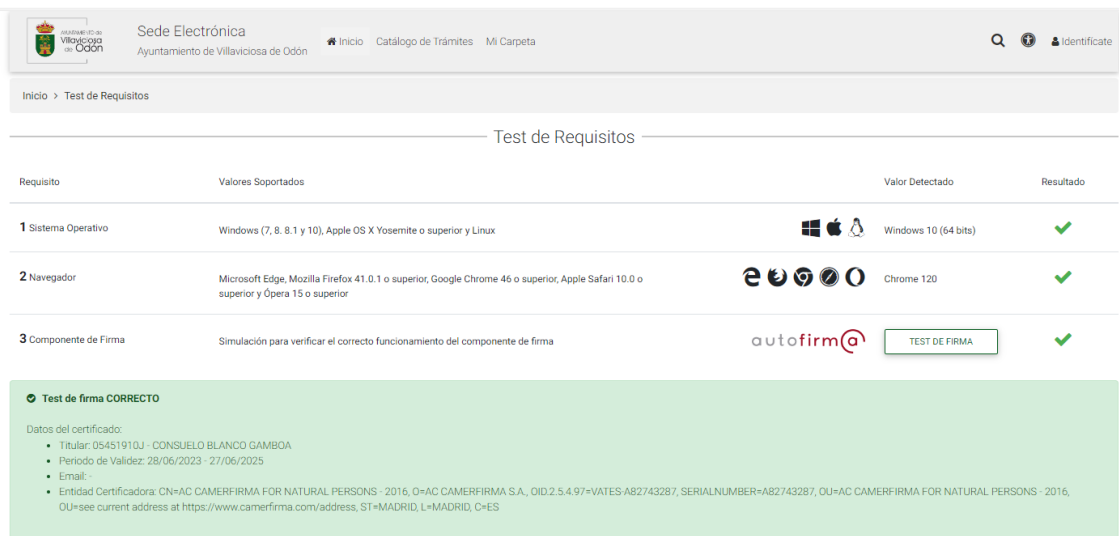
AYUNTAMIENTO de Villaviciosa de Odón

Sede Electrónica
Ayuntamiento de Villaviciosa de Odón

Inicio Catálogo de Trámites Mi Carpeta

Identifícate

Inicio > Test de Requisitos

Test de Requisitos

| Requisito | Valores Soportados | Valor Detectado | Resultado |
|---|---|---|---|
| 1 Sistema Operativo | Windows (7, 8. 8.1 y 10), Apple OS X Yosemite o superior y Linux | Windows 10 (64 bits) | |
| 2 Navegador | Microsoft Edge, Mozilla Firefox 41.0.1 o superior, Google Chrome 46 o superior, Apple Safari 10.0 o superior y Ópera 15 o superior | Chrome 120 | |
| 3 Componente de Firma | Simulación para verificar el correcto funcionamiento del componente de firma autofirma | TEST DE FIRMA | |

Test de firma CORRECTO

Datos del certificado:
• Titular: 05451910J - CONSUELO BLANCO GAMBOA
• Periodo de Validez: 28/06/2023 - 27/06/2025
• Email: -
• Entidad Certificadora: CN=AC CAMERFIRMA FOR NATURAL PERSONS - 2016, O=AC CAMERFIRMA S.A., OID.2.5.4.97=VATES-A82743287, SERIALNUMBER=A82743287, OU=AC CAMERFIRMA FOR NATURAL PERSONS - 2016, OU=see current address at https://www.camerfirma.com/address, ST=MADRID, L=MADRID, C=ES